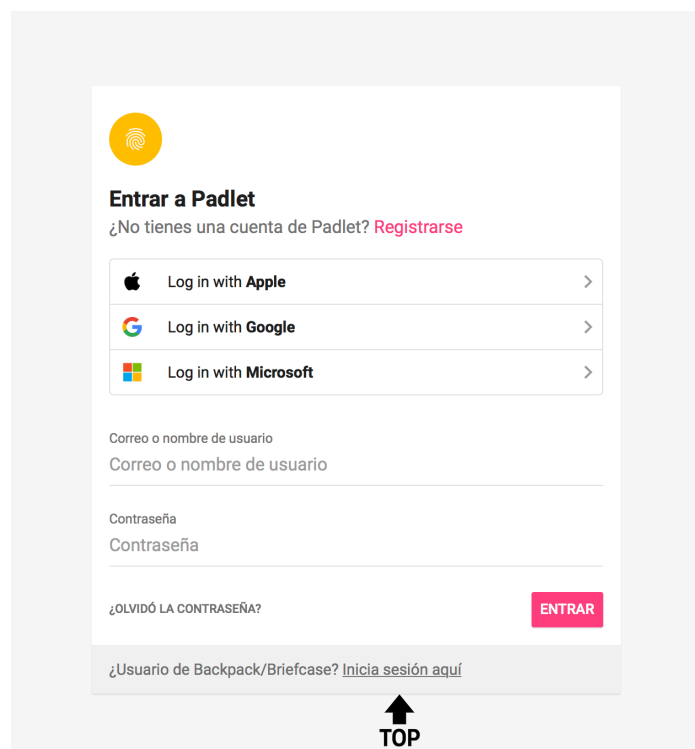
Entrar a Padlet
¿No tienes una cuenta de Padlet? Registrarse

Log in with **Apple**

Log in with **Google**

Log in with **Microsoft**

Correo o nombre de usuario
Correo o nombre de usuario

Contraseña
Contraseña

¿OLVIDÓ LA CONTRASEÑA?

ENTRAR

¿Usuario de Backpack/Briefcase? Inicia sesión aquí

TOP